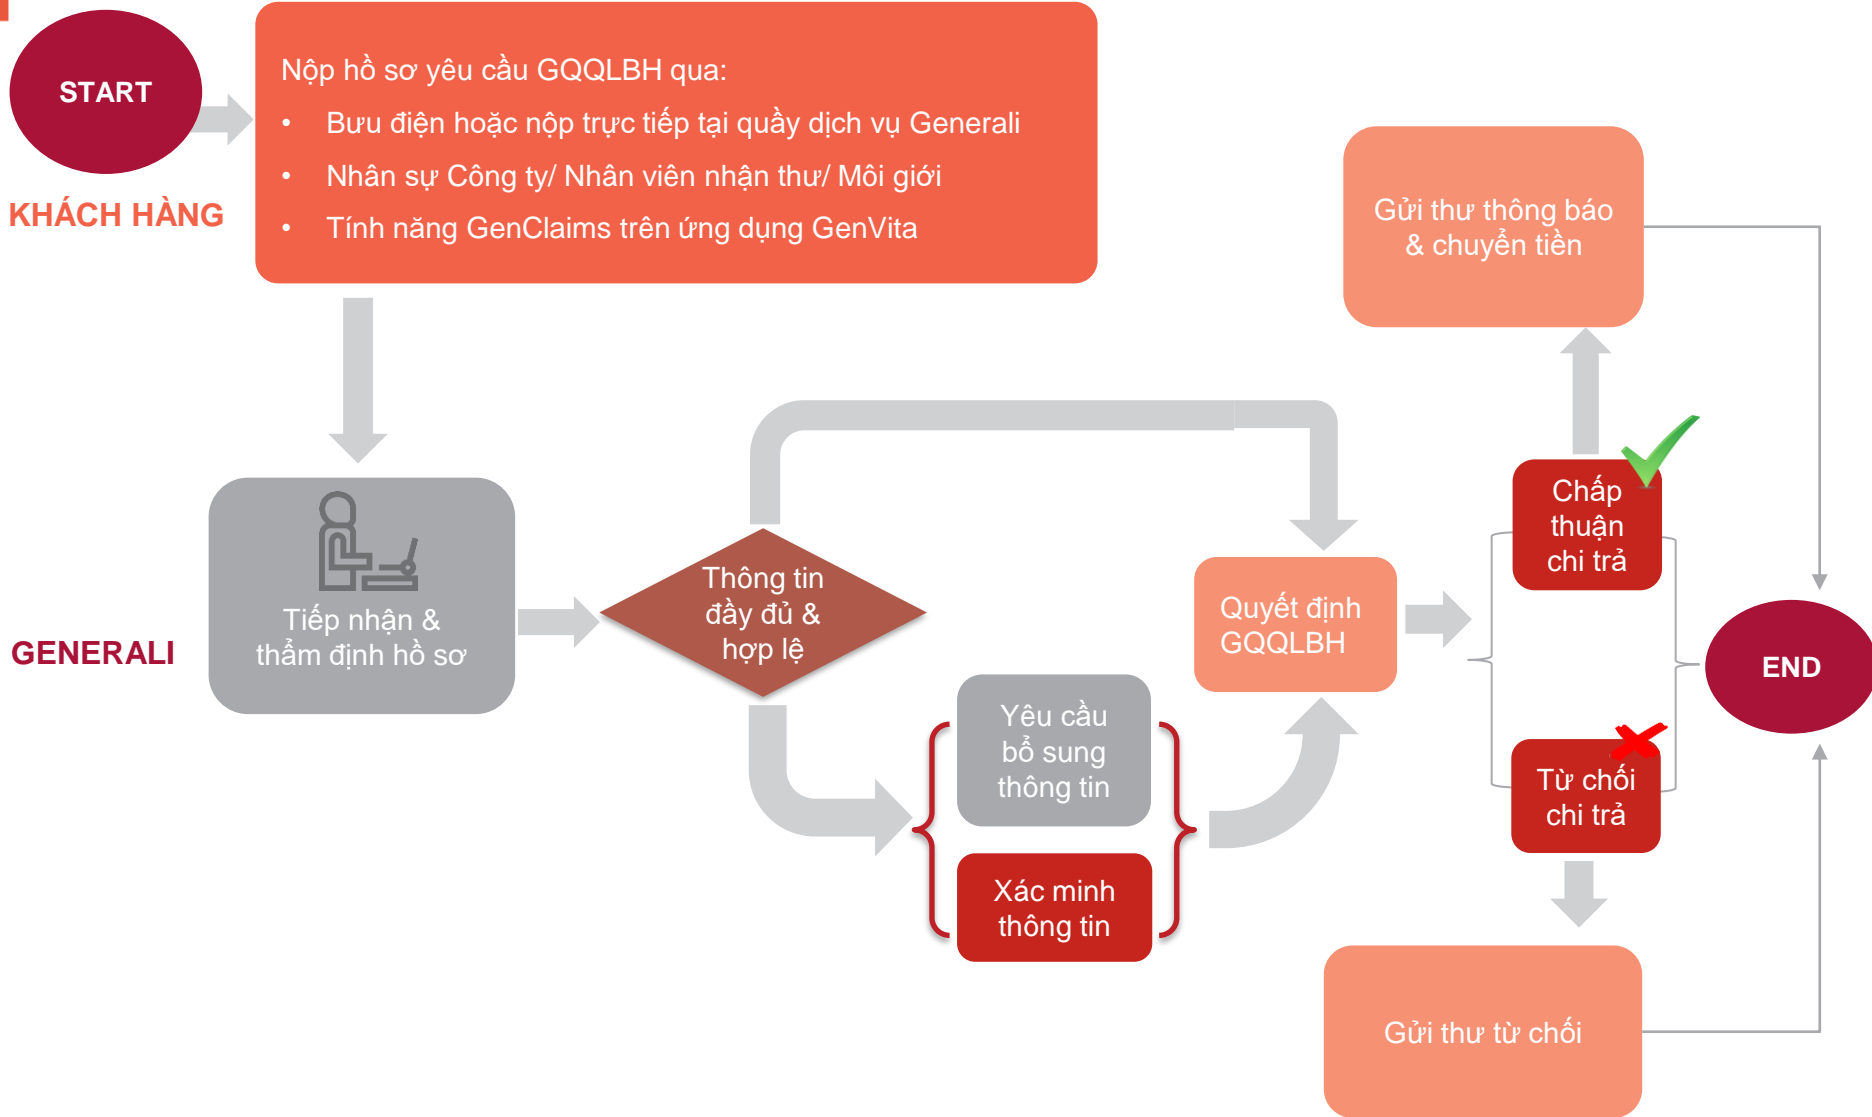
START

KHÁCH HÀNG

Nộp hồ sơ yêu cầu GQQLBH qua:
- Bưu điện hoặc nộp trực tiếp tại quầy dịch vụ Generali
- Nhân sự Công ty/ Nhân viên nhận thư/ Môi giới
- Tính năng GenClaims trên ứng dụng GenVita

GENERALI

Tiếp nhận & thẩm định hồ sơ

Thông tin đầy đủ & hợp lệ

Yêu cầu bổ sung thông tin

Xác minh thông tin

Quyết định GQQLBH

Chấp thuận chi trả

Từ chối chi trả

Gửi thư thông báo & chuyển tiền

Gửi thư từ chối

END